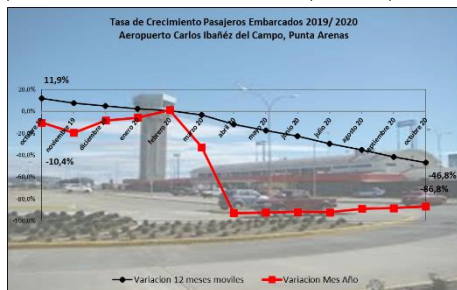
Tasa de Crecimiento Pasajeros Embarcados 2019/ 2020
Aeropuerto Carlos Ibañéz del Campo, Punta Arenas

11,9%

20,0%
0,0%
-20,0%
-40,0%
-60,0%
-80,0%
-100,0%

octubre 19
noviembre 19
diciembre
enero 20
febrero 20
marzo 20
abril 20
mayo 20
junio 20
julio 20
agosto 20
septiembre 20
octubre 20

-10,4%
-46,8%
-86,8%

Variacion 12 meses moviles
Variacion Mes Año